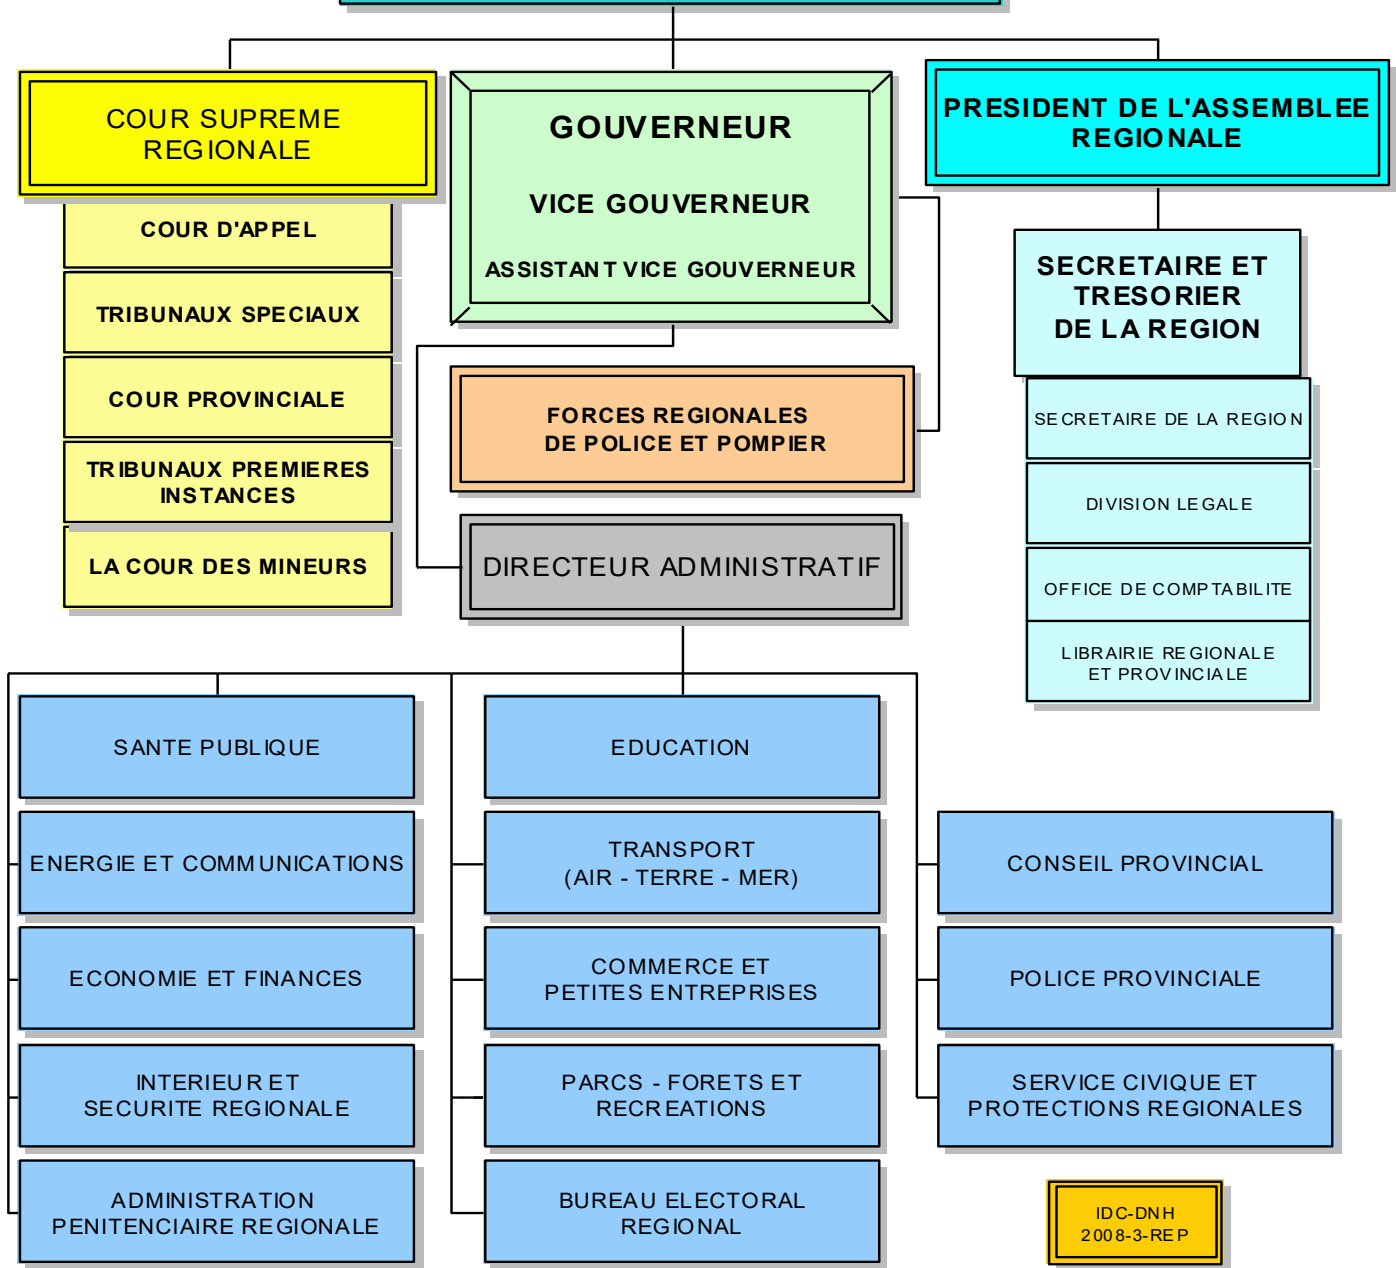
COUR SUPREME REGIONALE

COUR D'APPEL

TRIBUNAUX SPECIAUX

COUR PROVINCIALE

TRIBUNAUX PREMIERES INSTANCES

LA COUR DES MINEURS

GOUVERNEUR

VICE GOUVERNEUR

ASSISTANT VICE GOUVERNEUR

FORCES REGIONALES DE POLICE ET POMPIER

DIRECTEUR ADMINISTRATIF

PRESIDENT DE L'ASSEMBLEE REGIONALE

SECRETAIRE ET TRESORIER DE LA REGION

SECRETAIRE DE LA REGION

DIVISION LEGALE

OFFICE DE COMPTABILITE

LIBRAIRIE REGIONALE ET PROVINCIALE

SANTE PUBLIQUE

ENERGIE ET COMMUNICATIONS

ECONOMIE ET FINANCES

INTERIEUR ET SECURITE REGIONALE

ADMINISTRATION PENITENCIAIRE REGIONALE

EDUCATION

TRANSPORT (AIR - TERRE - MER)

COMMERCE ET PETITES ENTREPRISES

PARCS - FORETS ET RECREATIONS

BUREAU ELECTORAL REGIONAL

CONSEIL PROVINCIAL

POLICE PROVINCIALE

SERVICE CIVIQUE ET PROTECTIONS REGIONALES

IDC-DNH 2008-3-REP